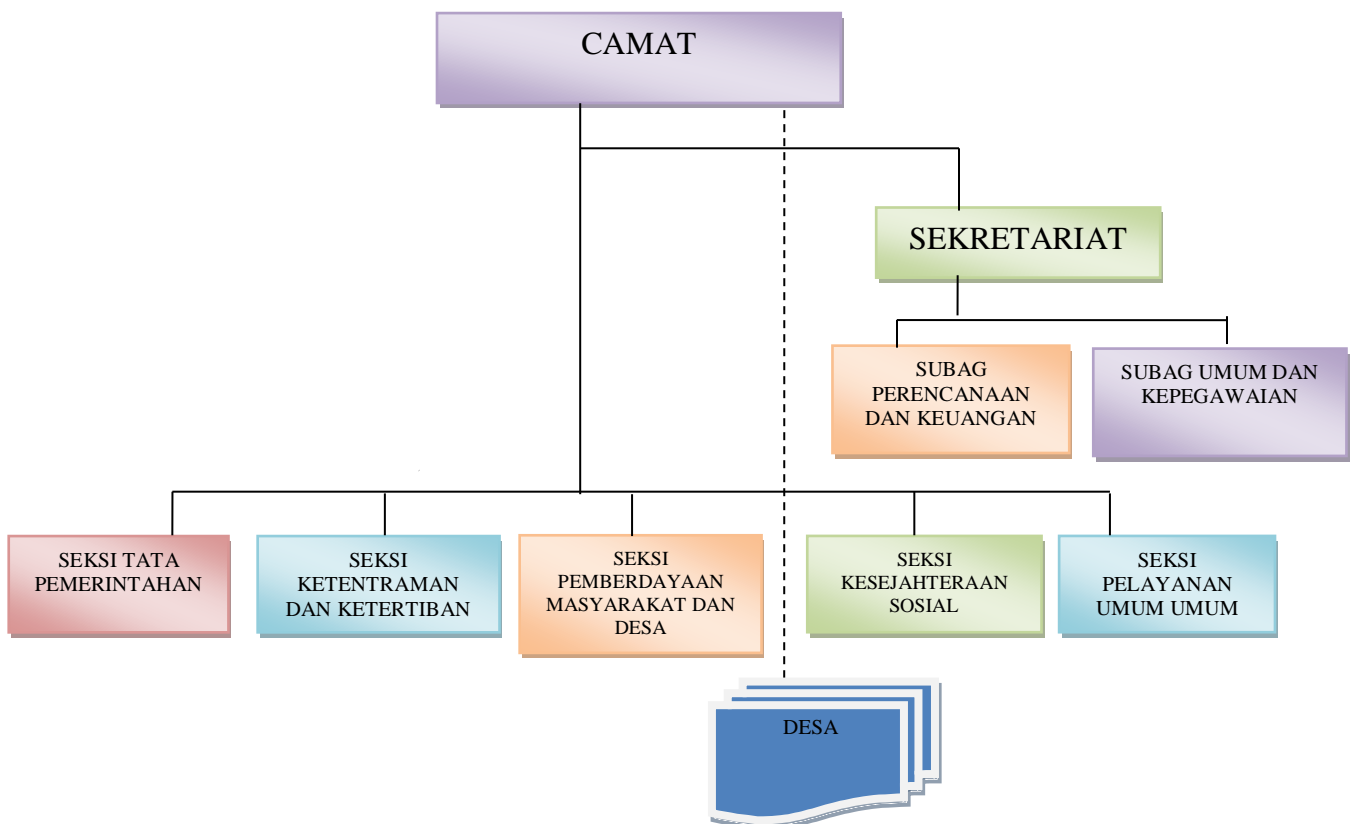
CAMAT

SEKRETARIAT

SUBAG PERENCANAAN DAN KEUANGAN

SUBAG UMUM DAN KEPEGAWAIAN

SEKSI TATA PEMERINTAHAN

SEKSI KETENTRAMAN DAN KETERTIBAN

SEKSI PEMBERDAYAAN MASYARAKAT DAN DESA

SEKSI KESEJAHTERAAN SOSIAL

SEKSI PELAYANAN UMUM UMUM

DESA